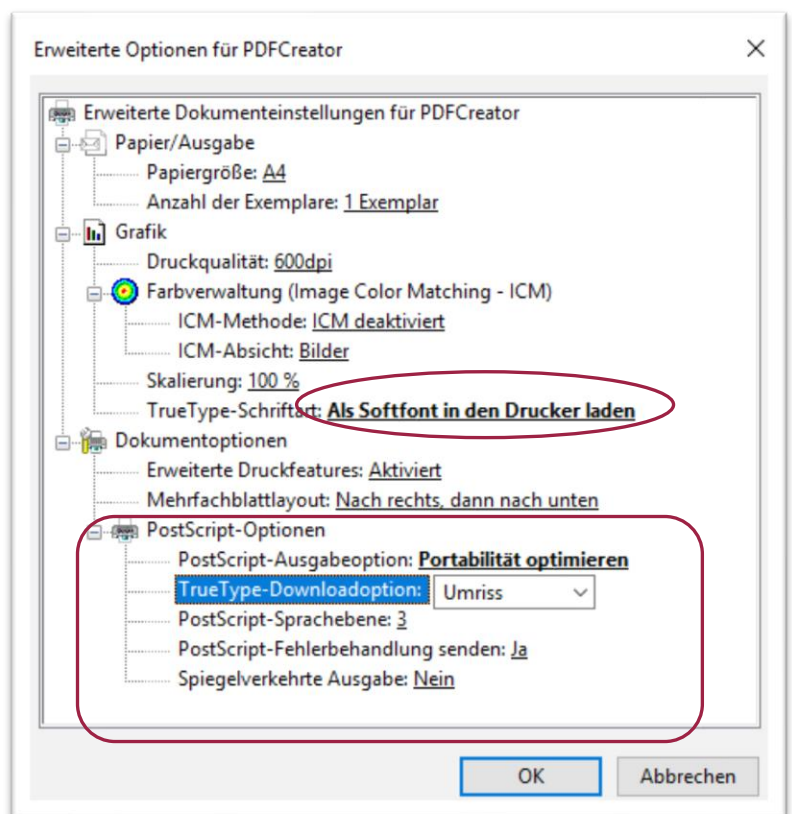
Erweiterte Optionen für PDFCreator

×

Erweiterte Dokumenteinstellungen für PDFCreator
Papier/Ausgabe
Papiergröße: A4
Anzahl der Exemplare: 1 Exemplar
Grafik
Druckqualität: 600dpi
Farbverwaltung (Image Color Matching - ICM)
ICM-Methode: ICM deaktiviert
ICM-Absicht: Bilder
Skalierung: 100 %
TrueType-Schriftart: Als Softfont in den Drucker laden
Dokumentoptionen
Erweiterte Druckfeatures: Aktiviert
Mehrfachblattlayout: Nach rechts, dann nach unten
PostScript-Optionen
PostScript-Ausgabeoption: Portabilität optimieren
TrueType-Downloadoption: Umriss
PostScript-Sprachebene: 3
PostScript-Fehlerbehandlung senden: Ja
Spiegelverkehrte Ausgabe: Nein

OK
Abbrechen